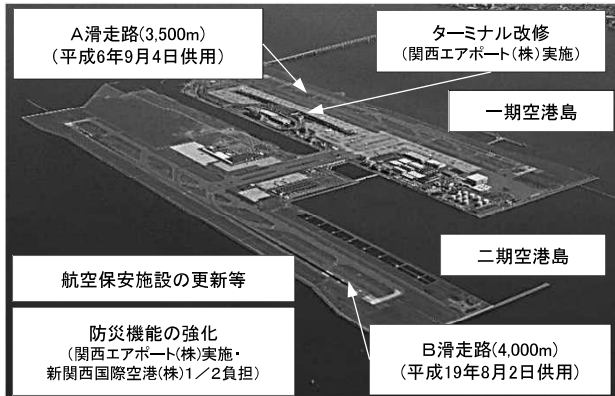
A滑走路(3,500m)
(平成6年9月4日供用)

ターミナル改修
(関西エアポート(株)実施)

一期空港島

二期空港島

航空保安施設の更新等

防災機能の強化
(関西エアポート(株)実施・
新関西国際空港(株)1/2負担)

B滑走路(4,000m)
(平成19年8月2日供用)